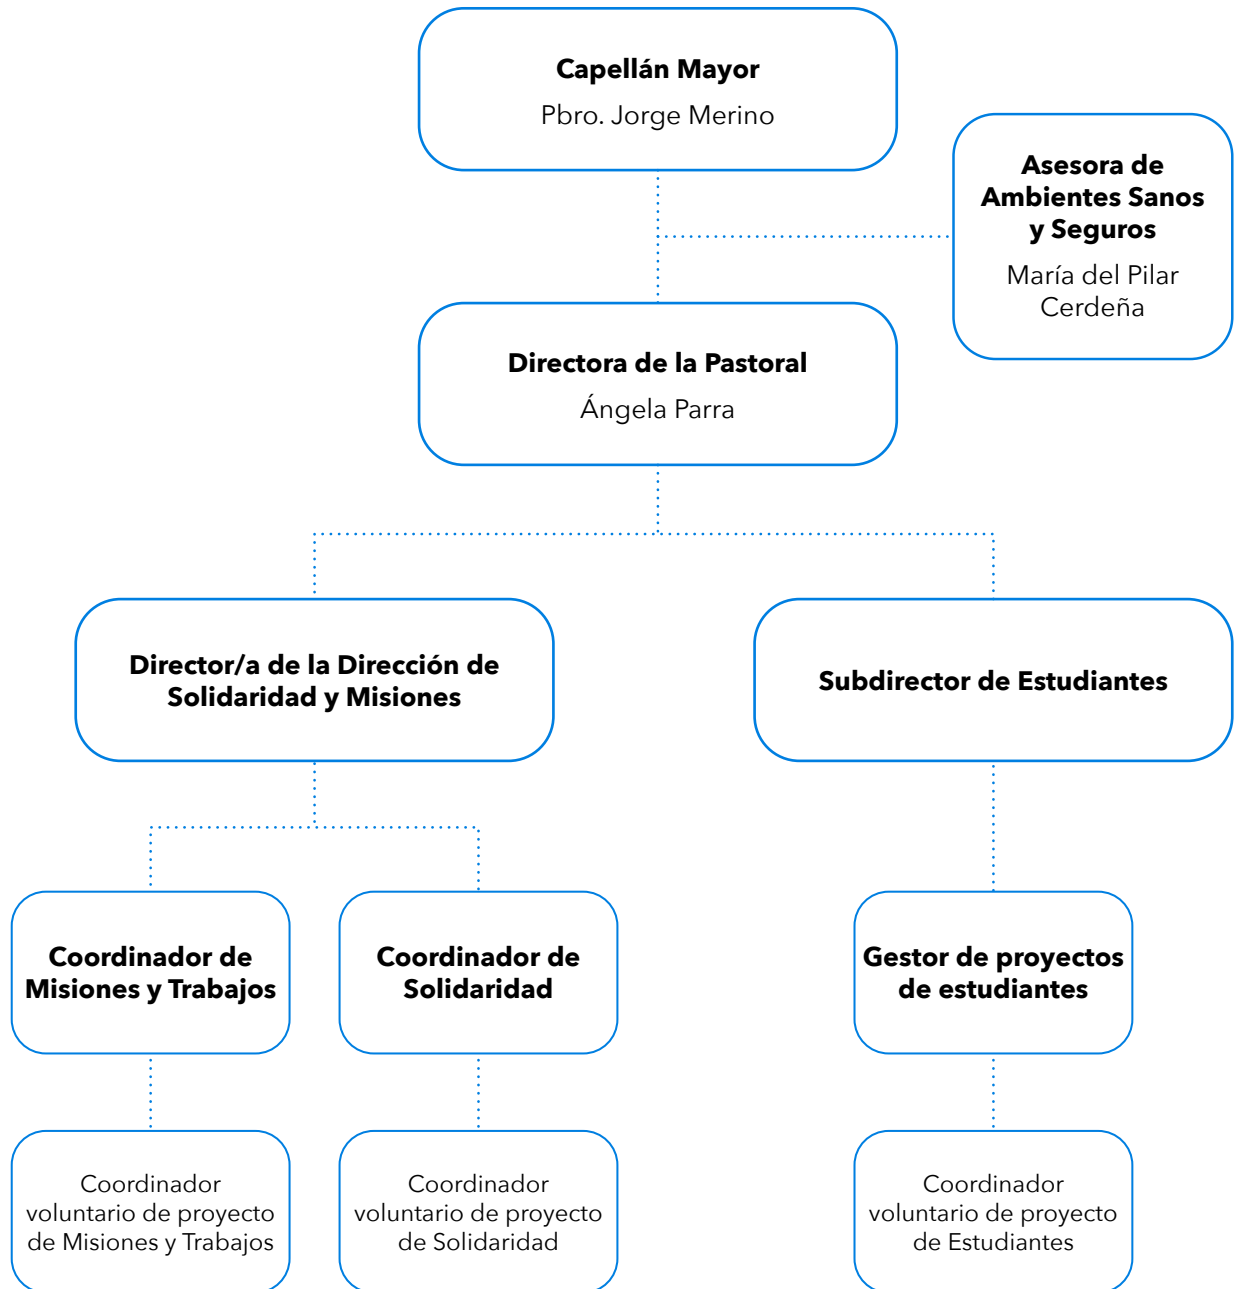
Capellán Mayor
Pbro. Jorge Merino

Asesora de Ambientes Sanos y Seguros
María del Pilar Cerdeña

Directora de la Pastoral
Ángela Parra

Director/a de la Dirección de Solidaridad y Misiones

Subdirector de Estudiantes

Coordinador de Misiones y Trabajos

Coordinador de Solidaridad

Gestor de proyectos de estudiantes

Coordinador voluntario de proyecto de Misiones y Trabajos

Coordinador voluntario de proyecto de Solidaridad

Coordinador voluntario de proyecto de Estudiantes